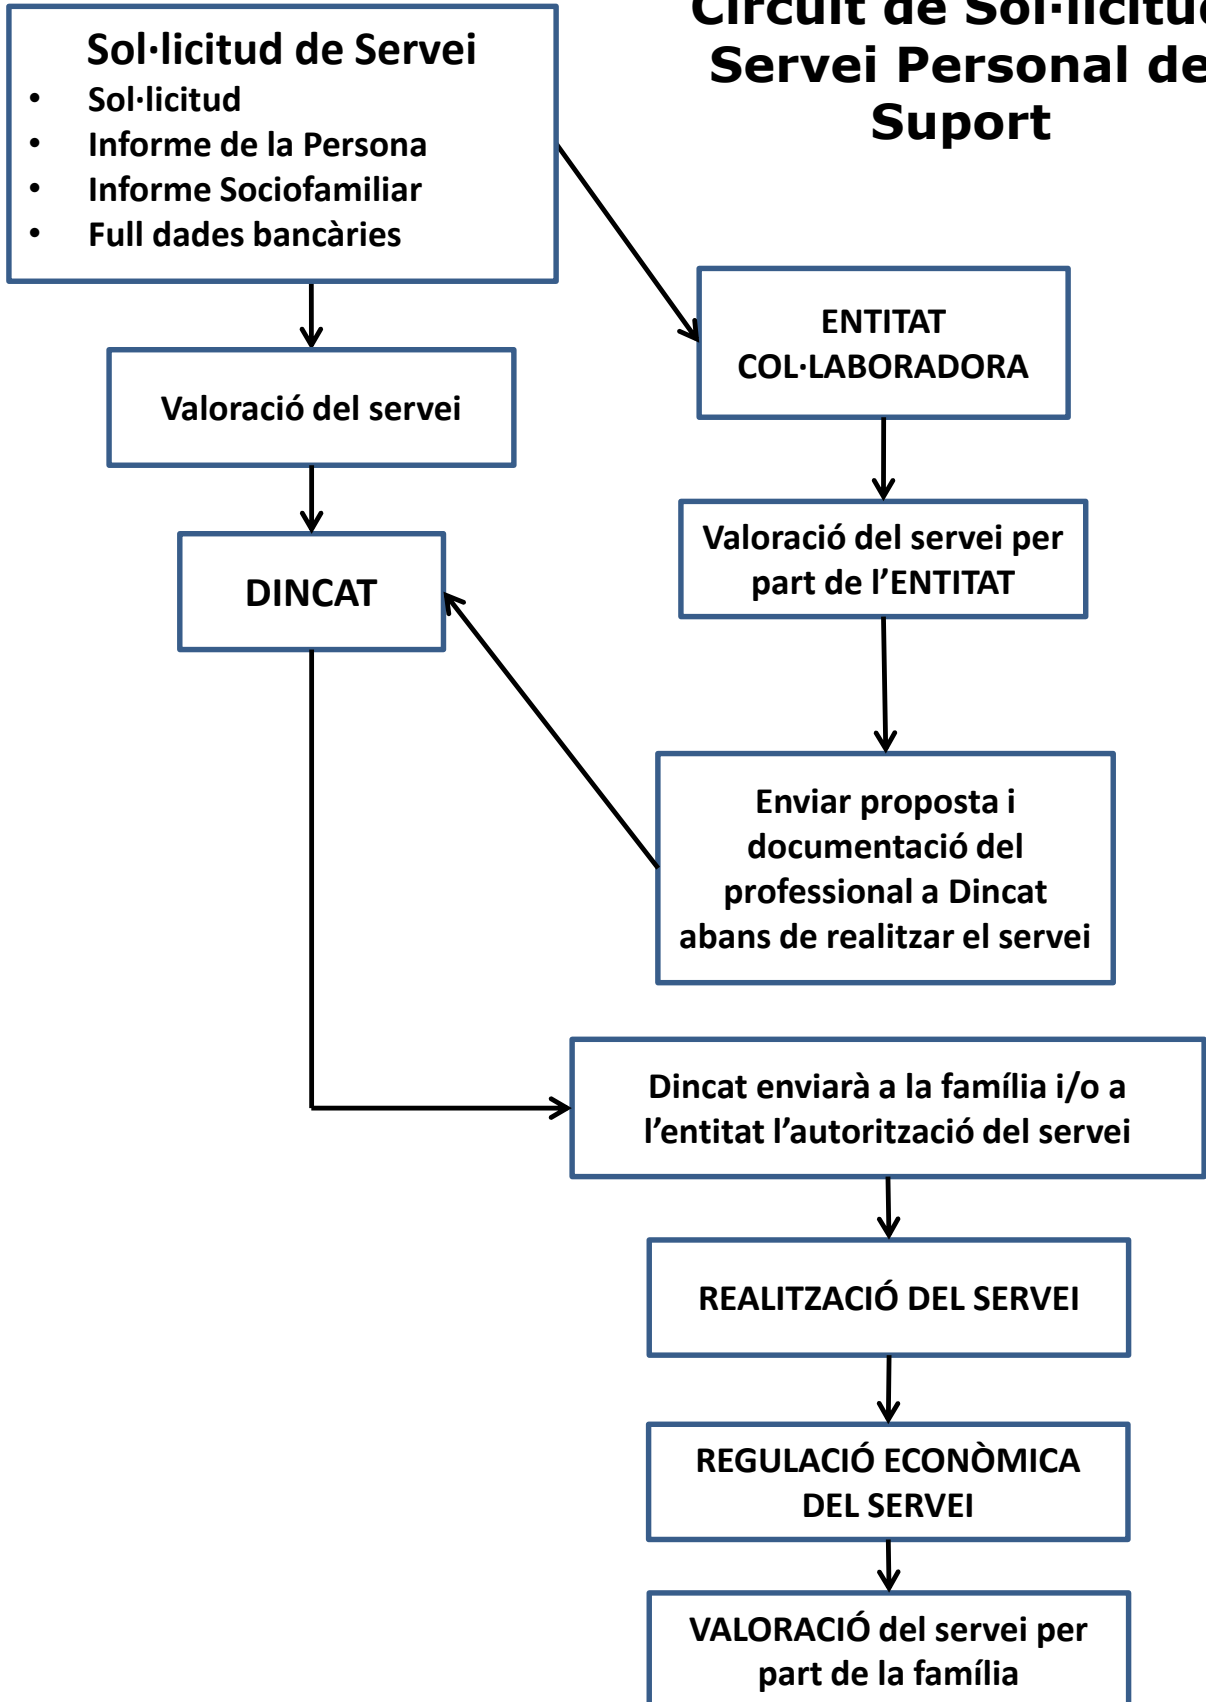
Circuit de Sol·licitu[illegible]
Servei Personal de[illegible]
Suport

Sol·licitud de Servei
- Sol·licitud
- Informe de la Persona
- Informe Sociofamiliar
- Full dades bancàries

ENTITAT COL·LABORADORA

Valoració del servei

Valoració del servei per part de l'ENTITAT

DINCAT

Enviar proposta i documentació del professional a Dincat abans de realitzar el servei

Dincat enviarà a la família i/o a l'entitat l'autorització del servei

REALITZACIÓ DEL SERVEI

REGULACIÓ ECONÒMICA DEL SERVEI

VALORACIÓ del servei per part de la família